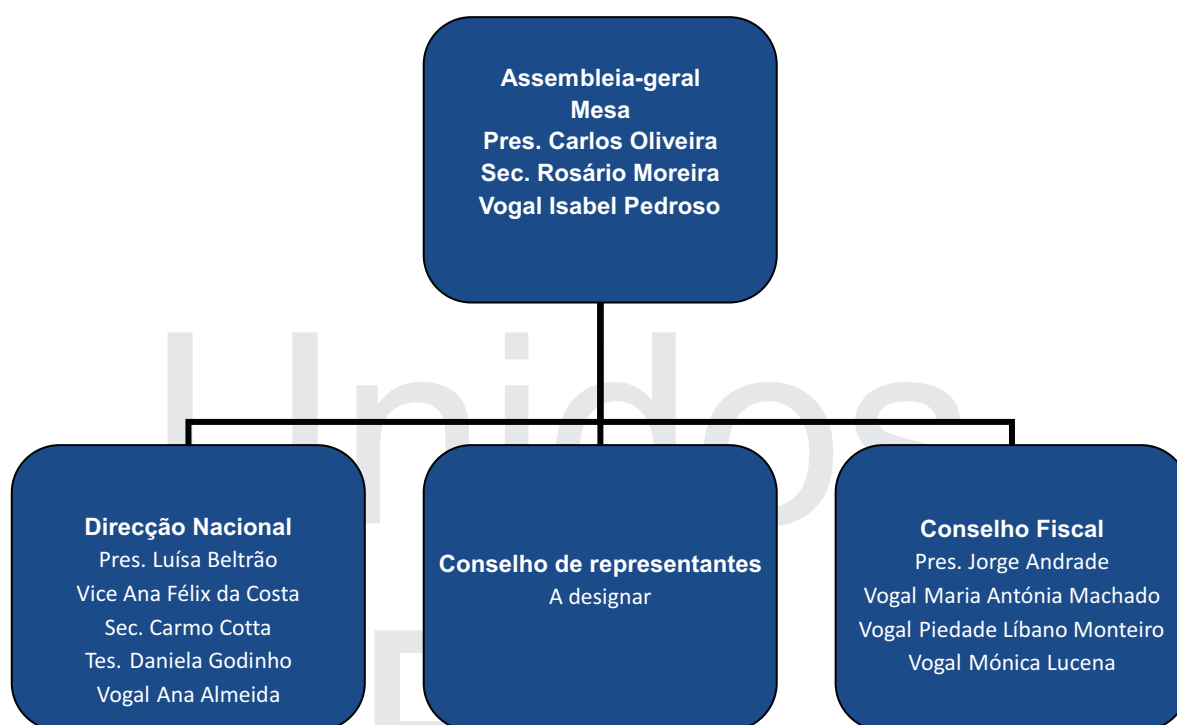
Assembleia-geral
Mesa
Pres. Carlos Oliveira
Sec. Rosário Moreira
Vogal Isabel Pedroso

Unidos

Direcção Nacional
Pres. Luísa Beltrão
Vice Ana Félix da Costa
Sec. Carmo Cotta
Tes. Daniela Godinho
Vogal Ana Almeida

Conselho de representantes
A designar

Conselho Fiscal
Pres. Jorge Andrade
Vogal Maria Antónia Machado
Vogal Piedade Líbano Monteiro
Vogal Mónica Lucena